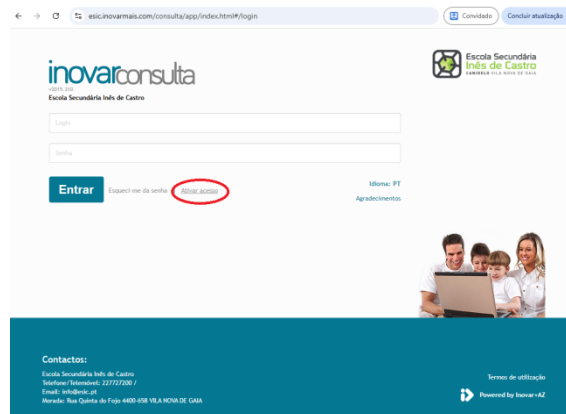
esic.inovarmais.com/consulta/app/index.html#/login

Convidado

Concluir atualização

inovarconsulta

v2019.210

Escola Secundária Inês de Castro

Escola Secundária Inês de Castro CANIDELO VILA NOVA DE GAIA

Login

Senha

Entrar

Esqueci-me da senha

Ativar acesso

Idioma: PT

Agradecimentos

Contactos:

Escola Secundária Inês de Castro
Telefone/Telemóvel: 227727200 /
Email: info@esic.pt
Morada: Rua Quinta do Fojo 4400-658 VILA NOVA DE GAIA

Termos de utilização

Powered by Inovar+AZ